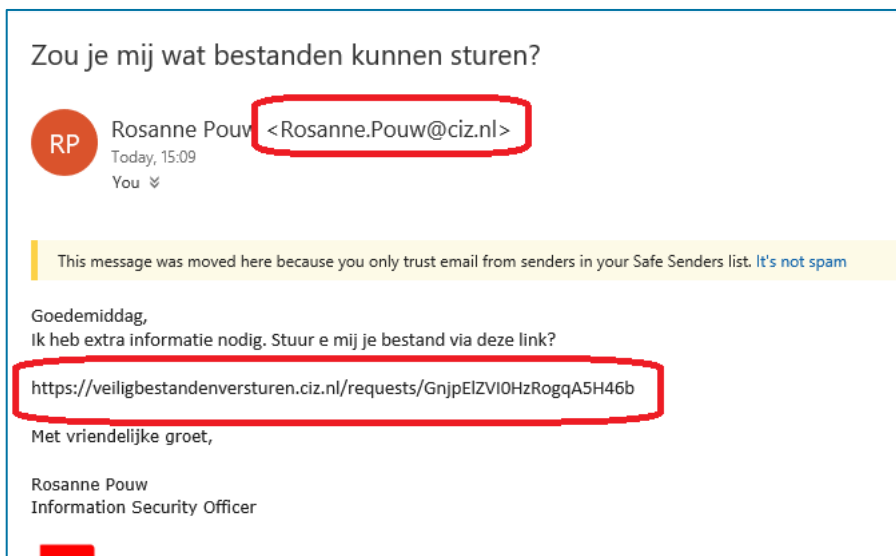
Zou je mij wat bestanden kunnen sturen?

RP

Rosanne Pouw <Rosanne.Pouw@ciz.nl>

Today, 15:09

You ≚

This message was moved here because you only trust email from senders in your Safe Senders list. It's not spam

Goedemiddag,
Ik heb extra informatie nodig. Stuur e mij je bestand via deze link?

https://veiligbestandenversturen.ciz.nl/requests/GnjpElZVI0HzRogqA5H46b

Met vriendelijke groet,

Rosanne Pouw
Information Security Officer